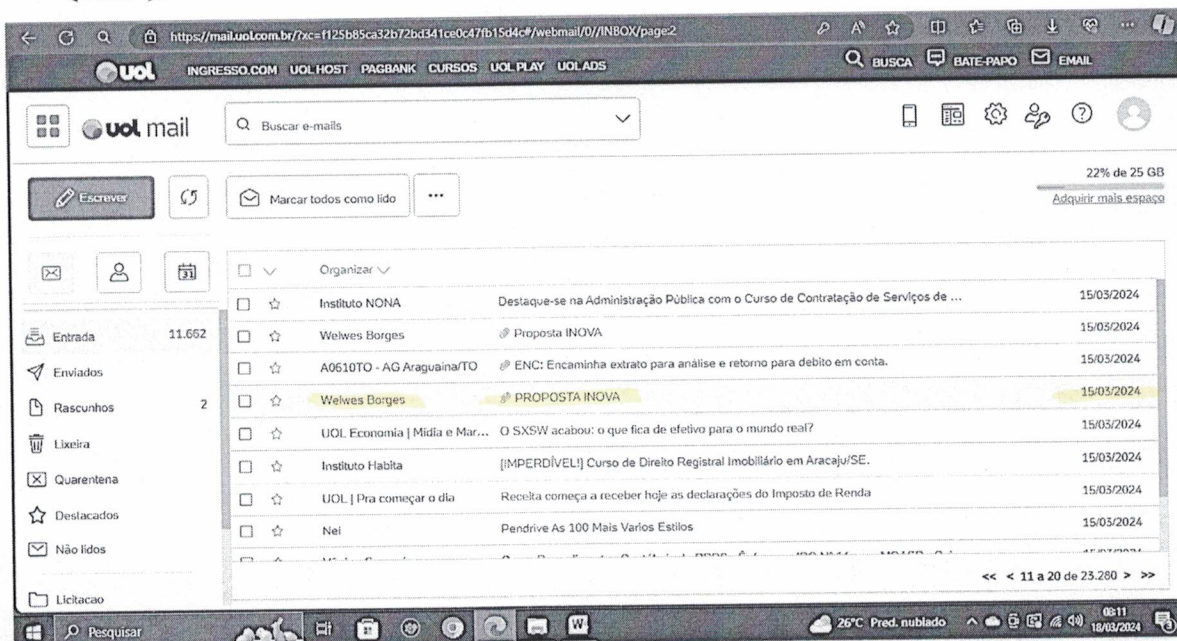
https://mail.uol.com.br/?xc=f125b85ca32b72bd341ce0c47fb15d4c#/webmail/0//INBOX/page:2

uol INGRESSO.COM UOL HOST PAGBANK CURSOS UOL PLAY UOL ADS

BUSCA BATE-PAPO EMAIL

uol mail

Buscar e-mails

22% de 25 GB
Adquirir mais espaço

Escrever

Marcar todos como lido

...

Organizar

| | | | |
|---|---|---|---|
| ☐ | Instituto NONA | Destaque-se na Administração Pública com o Curso de Contratação de Serviços de ... | 15/03/2024 |
| ☐ | Welwes Borges | Proposta INOVA | 15/03/2024 |
| ☐ | A0610TO - AG Araguaina/TO | ENC: Encaminha extrato para análise e retorno para debito em conta. | 15/03/2024 |
| ☐ | Welwes Borges | PROPOSTA INOVA | 15/03/2024 |
| ☐ | UOL Economia \| Mídia e Mar... | O SXSW acabou: o que fica de efetivo para o mundo real? | 15/03/2024 |
| ☐ | Instituto Habita | [IMPERDÍVEL!] Curso de Direito Registral Imobiliário em Aracaju/SE. | 15/03/2024 |
| ☐ | UOL \| Pra começar o dia | Receita começa a receber hoje as declarações do Imposto de Renda | 15/03/2024 |
| ☐ | Nei | Pendrive As 100 Mais Varios Estilos | 15/03/2024 |

Entrada 11.662
Enviados
Rascunhos 2
Lixeira
Quarentena
Destacados
Não lidos
Licitacao

<< < 11 a 20 de 23.280 > >>

Pesquisar

26°C Pred. nublado

08:11
18/03/2024